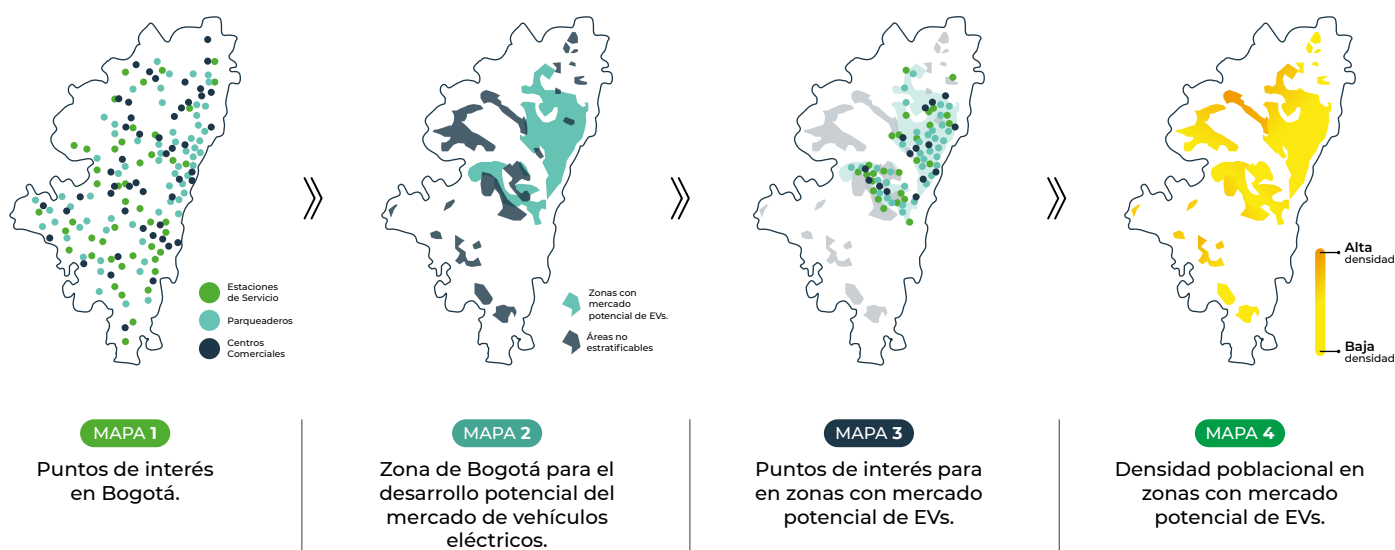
Estaciones de Servicio
Parqueaderos
Centros Comerciales

Zonas con mercado potencial de EVs.
Áreas no estratificables

Alta densidad
Baja densidad

MAPA 1
Puntos de interés en Bogotá.

MAPA 2
Zona de Bogotá para el desarrollo potencial del mercado de vehículos eléctricos.

MAPA 3
Puntos de interés para en zonas con mercado potencial de EVs.

MAPA 4
Densidad poblacional en zonas con mercado potencial de EVs.